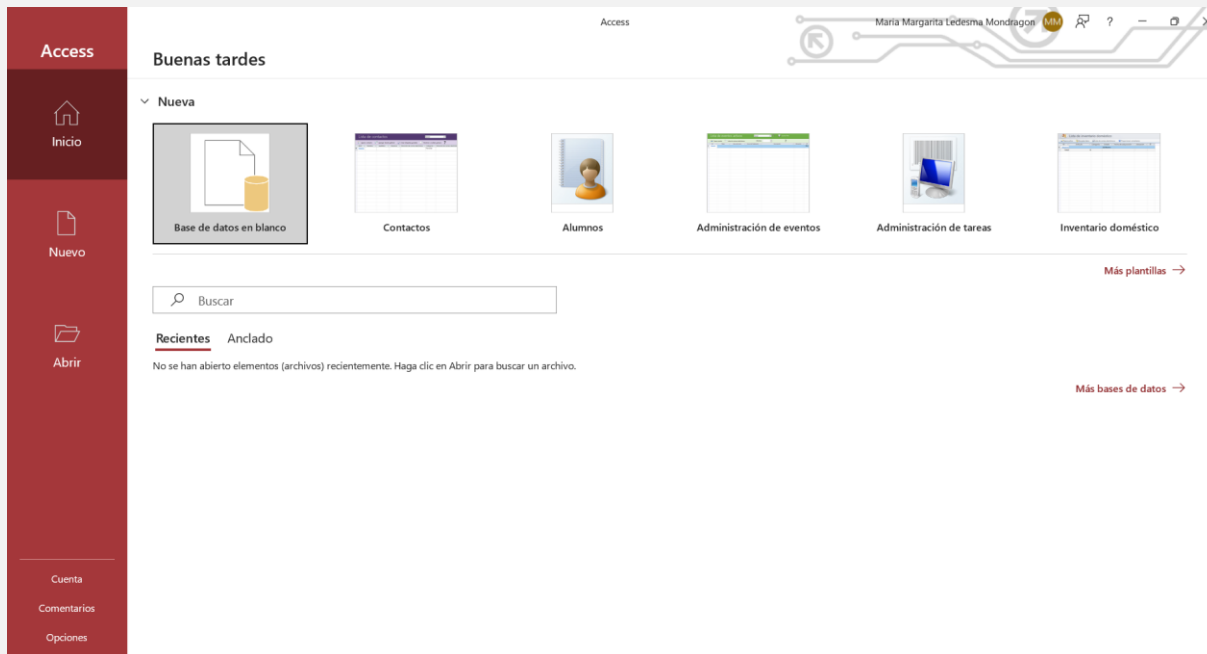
Access

Inicio

Nuevo

Abrir

Cuenta

Comentarios

Opciones

Access

Maria Margarita Ledesma Mondragon MM ?

Buenas tardes

Nueva

Base de datos en blanco

Contactos

Alumnos

Administración de eventos

Administración de tareas

Inventario doméstico

Más plantillas →

Buscar

Recientes Anclado

No se han abierto elementos (archivos) recientemente. Haga clic en Abrir para buscar un archivo.

Más bases de datos →